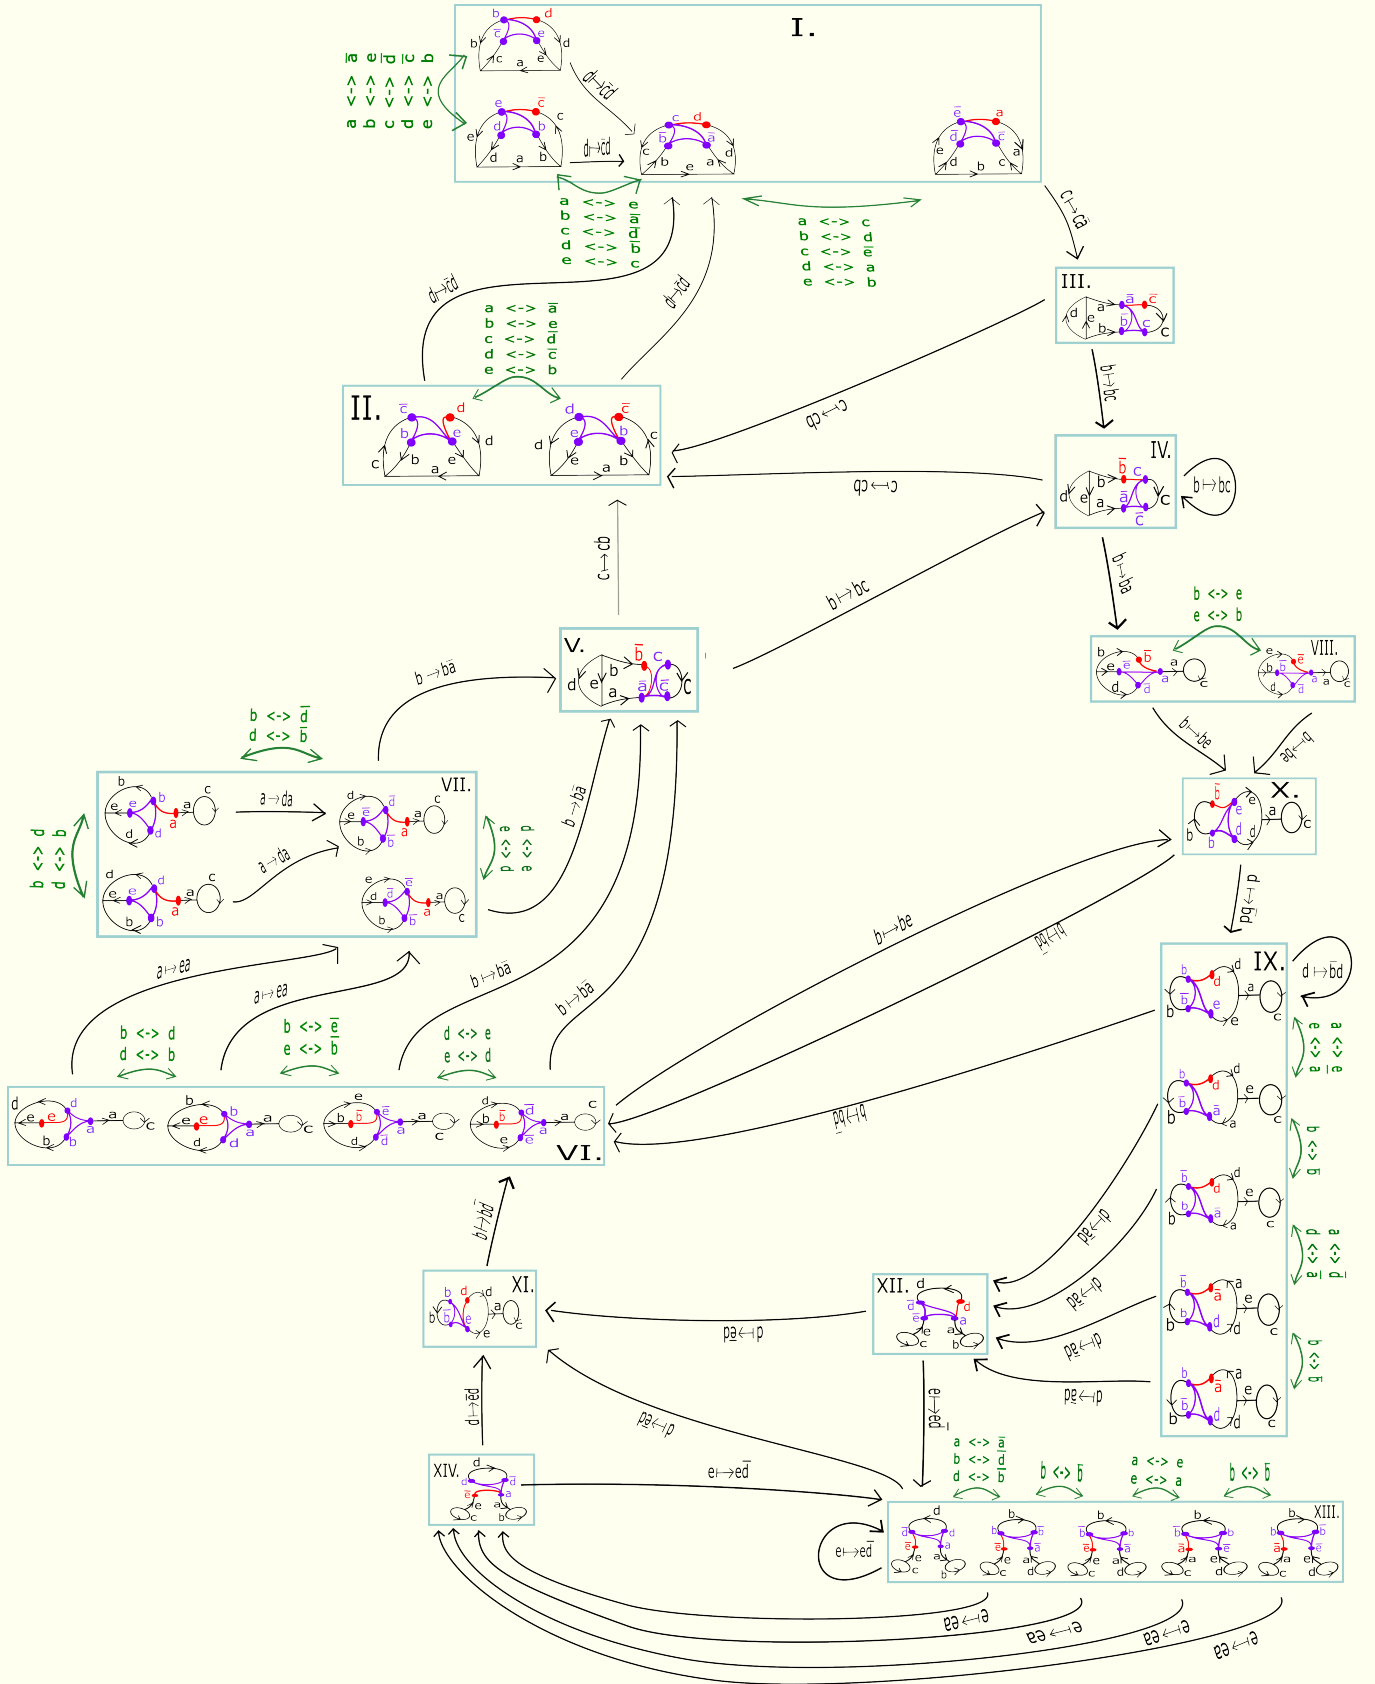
I.

$a <-> \bar{a}$
$b <-> e$
$c <-> \bar{d}$
$d <-> \bar{c}$
$e <-> b$

$d \mapsto \bar{c}d$

$d \mapsto \bar{c}d$

$a <-> e$
$b <-> \bar{a}$
$c <-> \bar{d}$
$d <-> \bar{b}$
$e <-> c$

$a <-> c$
$b <-> d$
$c <-> \bar{e}$
$d <-> a$
$e <-> b$

$c \mapsto \bar{c}a$

III.

$d \mapsto \bar{c}d$

$d \mapsto \bar{c}d$

$a <-> \bar{a}$
$b <-> \bar{e}$
$c <-> \bar{d}$
$d <-> \bar{c}$
$e <-> b$

II.

$b \mapsto bc$

$c \mapsto cb$

IV.

$c \mapsto cb$

$b \mapsto bc$

$c \mapsto cb$

$b \mapsto ba$

V.

$b \mapsto bc$

$b <-> e$
$e <-> b$

VIII.

$b \mapsto b\bar{a}$

$b <-> \bar{d}$
$d <-> \bar{b}$

VII.

$a \mapsto da$

$a \mapsto da$

$b <-> d$
$d <-> b$

$d <-> e$
$e <-> d$

$b \mapsto b\bar{a}$

$b \mapsto be$

$b \mapsto be$

X.

$d \mapsto \bar{b}d$

IX.

$d \mapsto \bar{b}d$

$a \mapsto ea$

$a \mapsto ea$

$b \mapsto b\bar{a}$

$b \mapsto b\bar{a}$

$b \mapsto be$

$b \mapsto \bar{b}d$

$b <-> d$
$d <-> b$

$b <-> \bar{e}$
$e <-> \bar{b}$

$d <-> e$
$e <-> d$

$a <-> e$
$e <-> \bar{a}$

$b <-> \bar{b}$

$b \mapsto \bar{b}d$

VI.

$d \mapsto \bar{b}d$

$b \mapsto b\bar{d}$

$a <-> \bar{d}$
$d <-> \bar{a}$

XI.

XII.

$d \mapsto ed$

$d \mapsto ed$

$d \mapsto ed$

$b <-> \bar{b}$

$d \mapsto ed$

$d \mapsto ed$

$d \mapsto ed$

$d \mapsto \bar{e}d$

$e \mapsto \bar{e}d$

XIV.

$e \mapsto e\bar{d}$

$a <-> \bar{a}$
$b <-> \bar{d}$
$d <-> \bar{b}$

$b <-> \bar{b}$

$a <-> e$
$e <-> a$

$b <-> \bar{b}$

XIII.

$e \mapsto e\bar{d}$

$e \mapsto ea$

$e \mapsto ea$

$e \mapsto ea$

$e \mapsto ea$